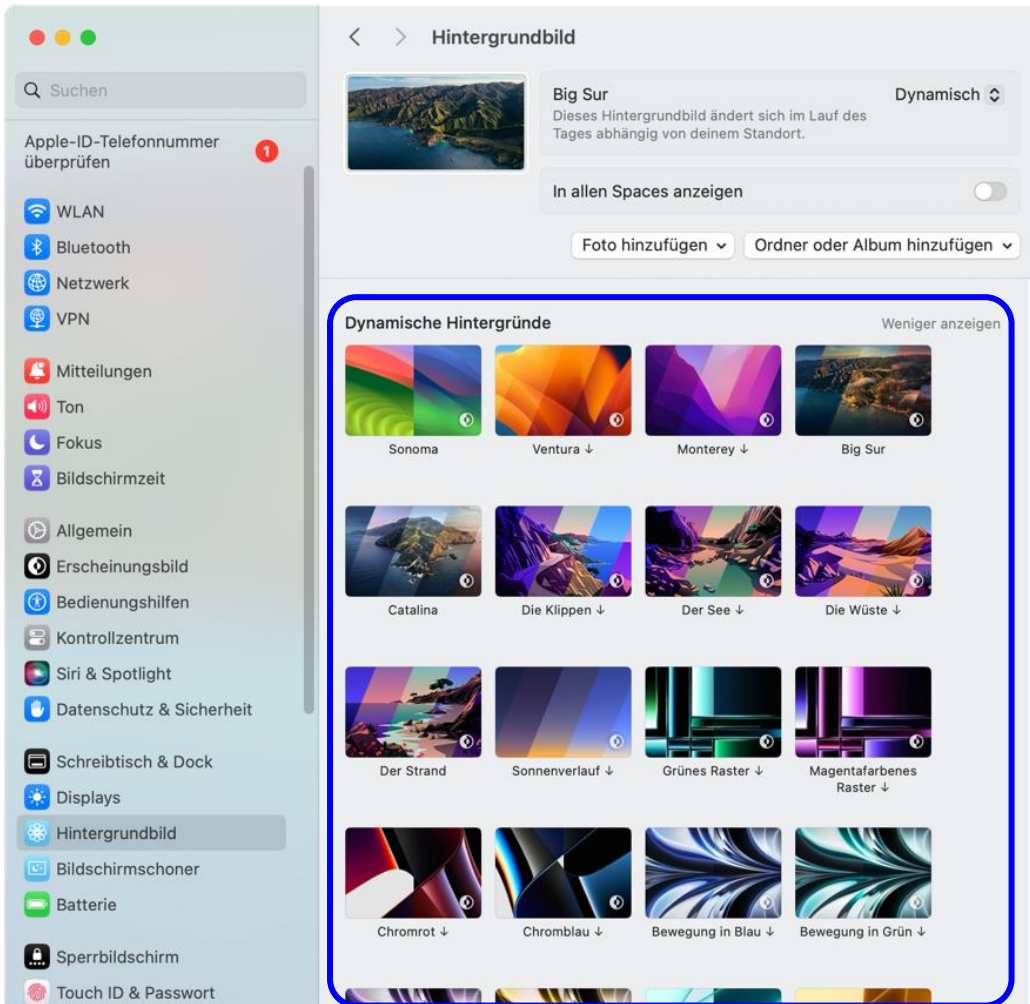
Suchen

Apple-ID-Telefonnummer überprüfen 1

WLAN
Bluetooth
Netzwerk
VPN

Mitteilungen
Ton
Fokus
Bildschirmzeit

Allgemein
Erscheinungsbild
Bedienungshilfen
Kontrollzentrum
Siri & Spotlight
Datenschutz & Sicherheit

Schreibtisch & Dock
Displays
Hintergrundbild
Bildschirmschoner
Batterie

Sperrbildschirm
Touch ID & Passwort

Hintergrundbild

Big Sur
Dieses Hintergrundbild ändert sich im Lauf des Tages abhängig von deinem Standort.
Dynamisch

In allen Spaces anzeigen

Foto hinzufügen
Ordner oder Album hinzufügen

Dynamische Hintergründe
Weniger anzeigen

Sonoma
Ventura ↓
Monterey ↓
Big Sur
Catalina
Die Klippen ↓
Der See ↓
Die Wüste ↓
Der Strand
Sonnenverlauf ↓
Grünes Raster ↓
Magentafarbenes Raster ↓
Chromrot ↓
Chromblau ↓
Bewegung in Blau ↓
Bewegung in Grün ↓